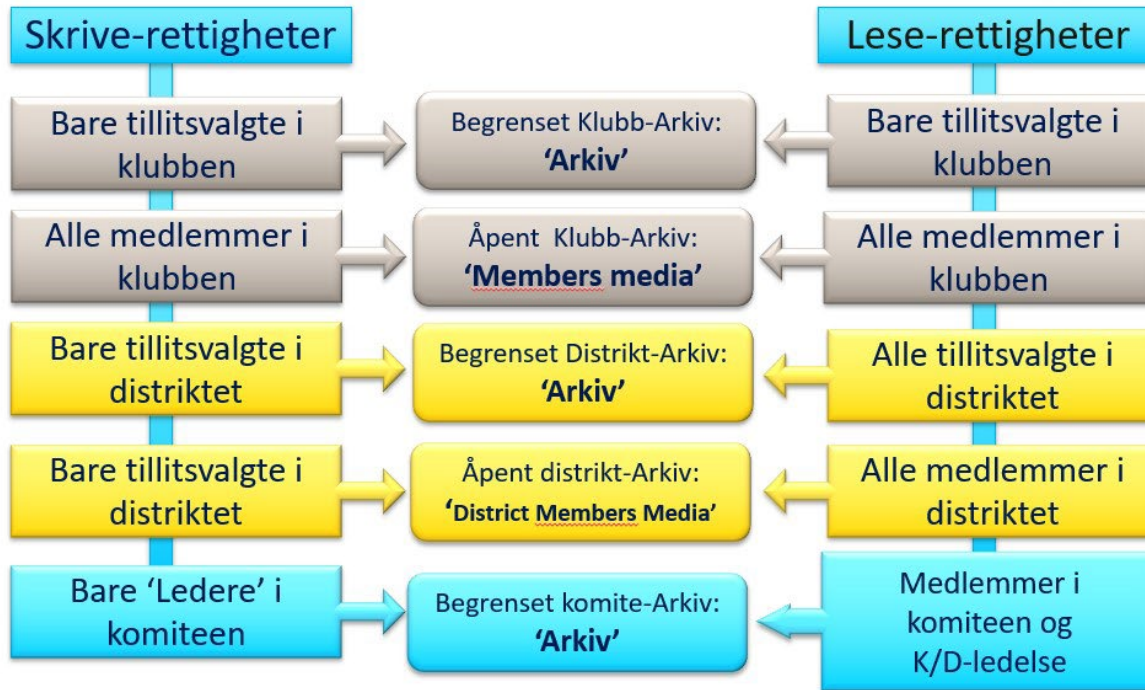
Skrive-rettigheter

Lese-rettigheter

Bare tillitsvalgte i klubben

Begrenset Klubb-Arkiv: 'Arkiv'

Bare tillitsvalgte i klubben

Alle medlemmer i klubben

Åpent Klubb-Arkiv: 'Members media'

Alle medlemmer i klubben

Bare tillitsvalgte i distriktet

Begrenset Distrikt-Arkiv: 'Arkiv'

Alle tillitsvalgte i distriktet

Bare tillitsvalgte i distriktet

Åpent distrikt-Arkiv: 'District Members Media'

Alle medlemmer i distriktet

Bare 'Ledere' i komiteen

Begrenset komite-Arkiv: 'Arkiv'

Medlemmer i komiteen og K/D-ledelse